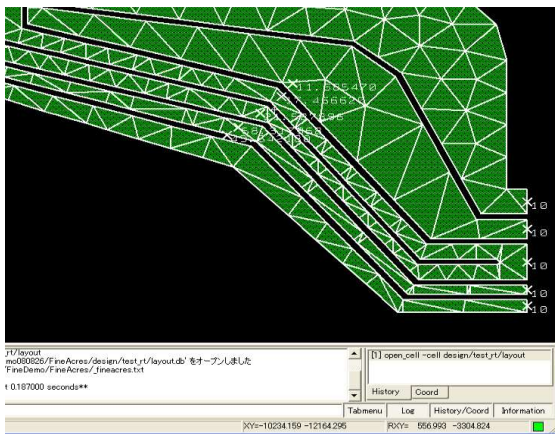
11.585470
1.456620
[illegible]
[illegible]
10
10
10
10
10

rt/layout
mo080826/FineAcres/design/test_rt/layout.db' をオープンしました
'FineDemo/FineAcres/_fineacres.txt
t 0.187000 seconds**

[1] open_cell -cell design/test_rt/layout

History
Coord
Tabmenu
Log
History/Coord
Information
XY= -10234.159 -12164.295
RXY= 556.993 -3304.824